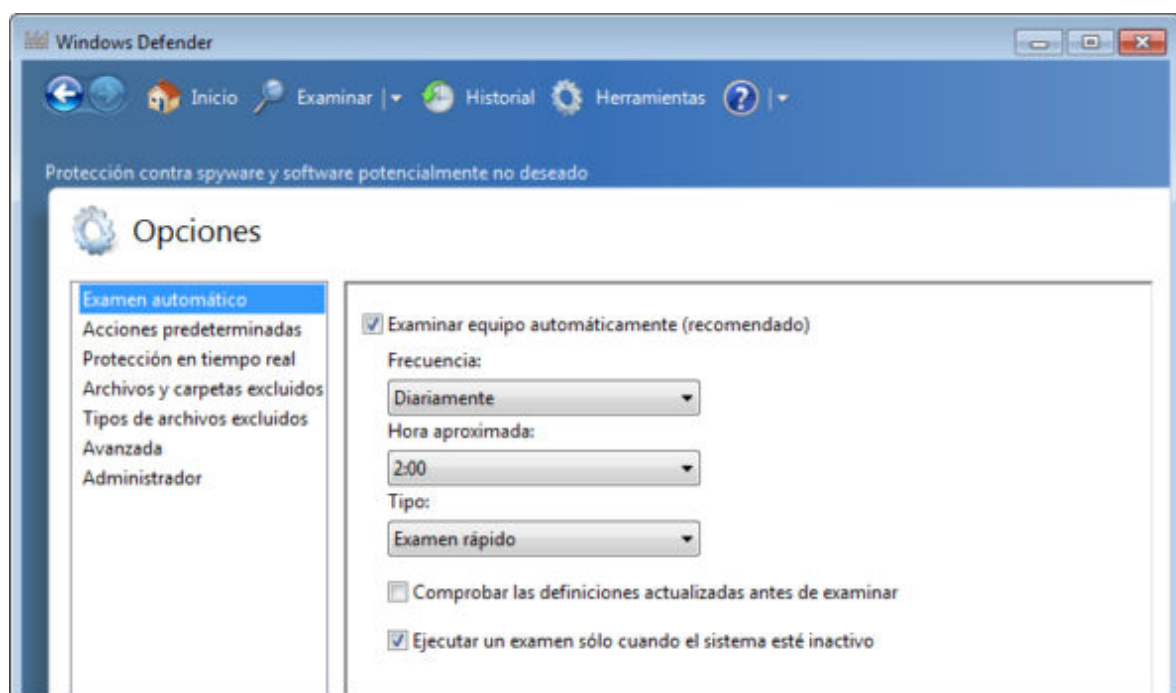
Windows Defender

Inicio Examinar | Historial Herramientas |

Protección contra spyware y software potencialmente no deseado

Opciones

Examen automático
Acciones predeterminadas
Protección en tiempo real
Archivos y carpetas excluidos
Tipos de archivos excluidos
Avanzada
Administrador

Examinar equipo automáticamente (recomendado)

Frecuencia:

Diariamente

Hora aproximada:

2:00

Tipo:

Examen rápido

Comprobar las definiciones actualizadas antes de examinar

Ejecutar un examen sólo cuando el sistema esté inactivo